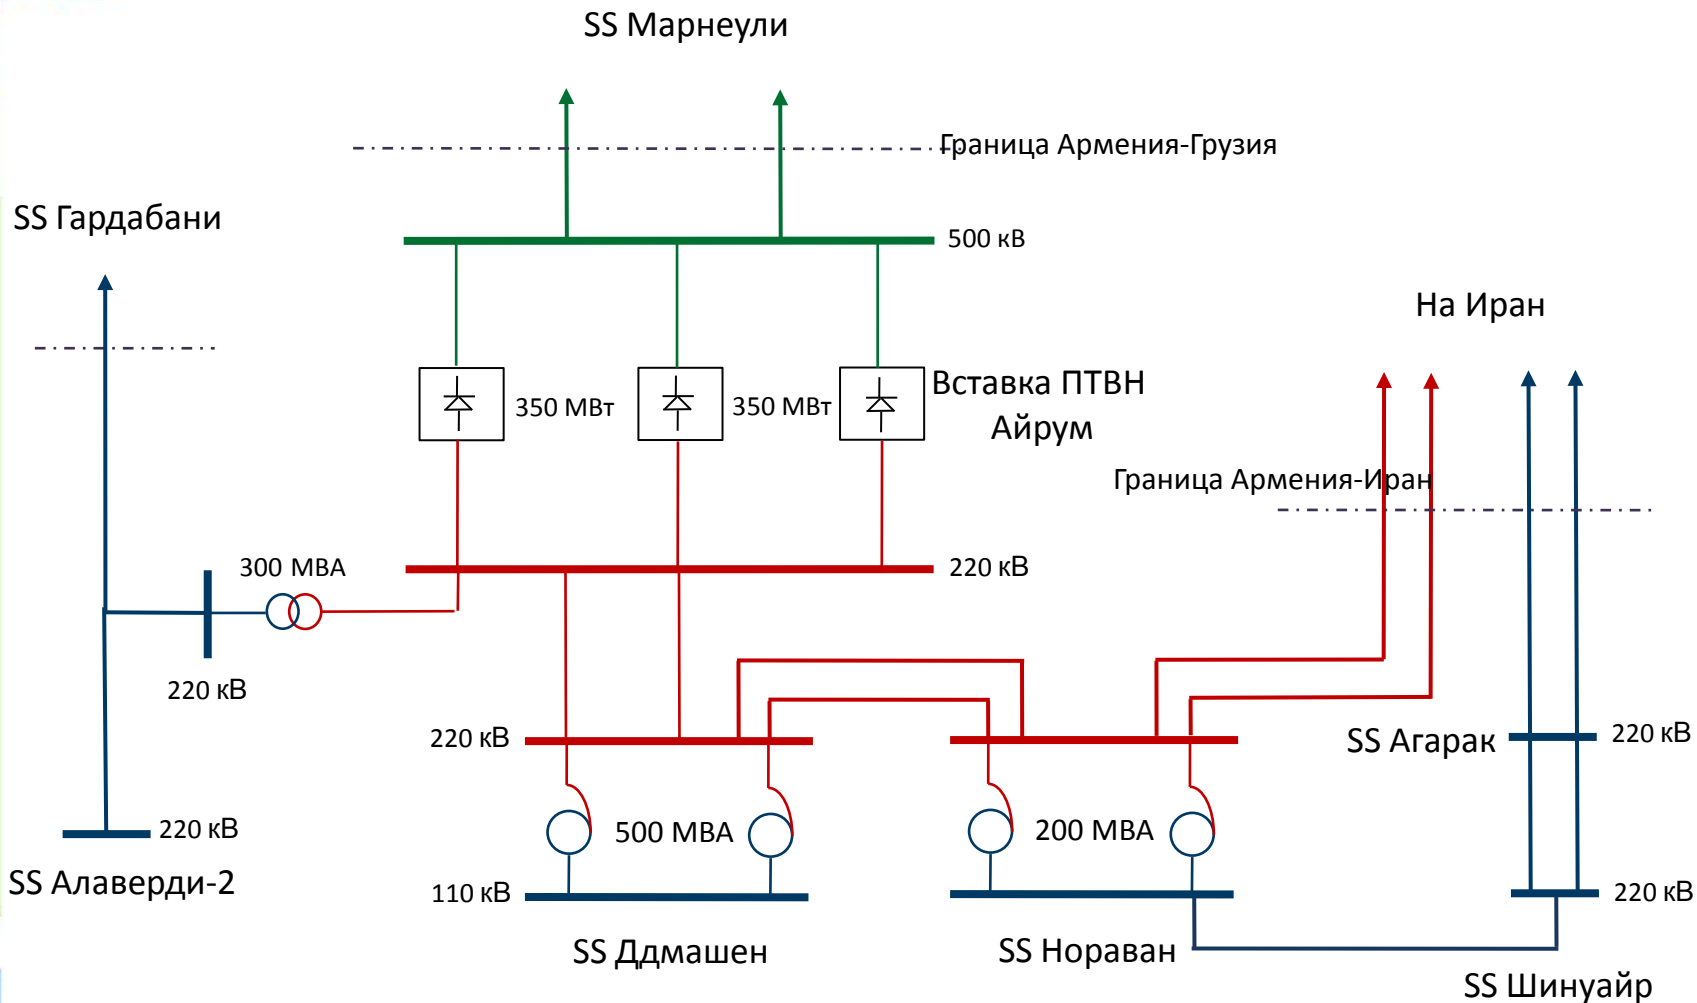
SS Марнеули

Граница Армения-Грузия

SS Гардабани

500 кВ

На Иран

350 МВт

350 МВт

Вставка ПТВН Айрум

Граница Армения-Иран

300 МВА

220 кВ

220 кВ

220 кВ

SS Агарак

220 кВ

500 МВА

200 МВА

220 кВ

SS Алаверди-2

110 кВ

220 кВ

SS Ддмашен

SS Нораван

SS Шинуайр